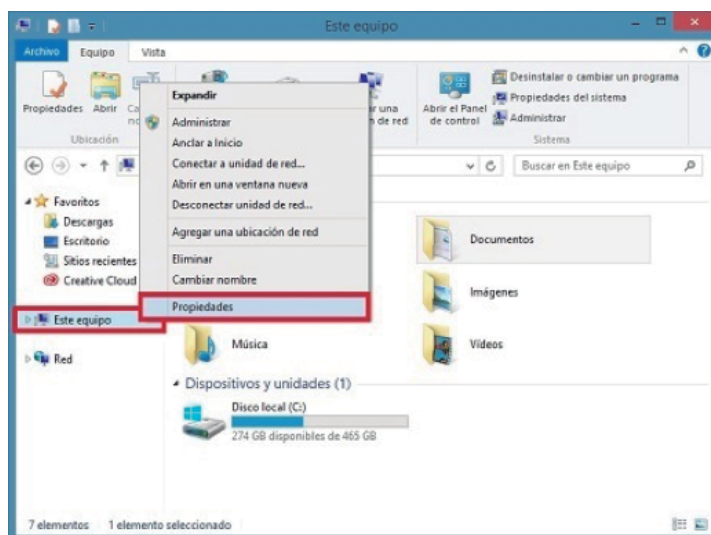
Este equipo

Archivo Equipo Vista

Propiedades Abrir Ca nc

Ubicación

Expandir
Administrar
Anclar a Inicio
Conectar a unidad de red...
Abrir en una ventana nueva
Desconectar unidad de red...
Agregar una ubicación de red
Eliminar
Cambiar nombre
Propiedades

r una n de red

Abrir el Panel de control

Desinstalar o cambiar un programa
Propiedades del sistema
Administrar

Sistema

Buscar en Este equipo

Favoritos
Descargas
Escritorio
Sitios recientes
Creative Cloud

Este equipo

Red

Documentos
Imágenes
Música
Vídeos

Dispositivos y unidades (1)

Disco local (C:)
274 GB disponibles de 465 GB

7 elementos 1 elemento seleccionado